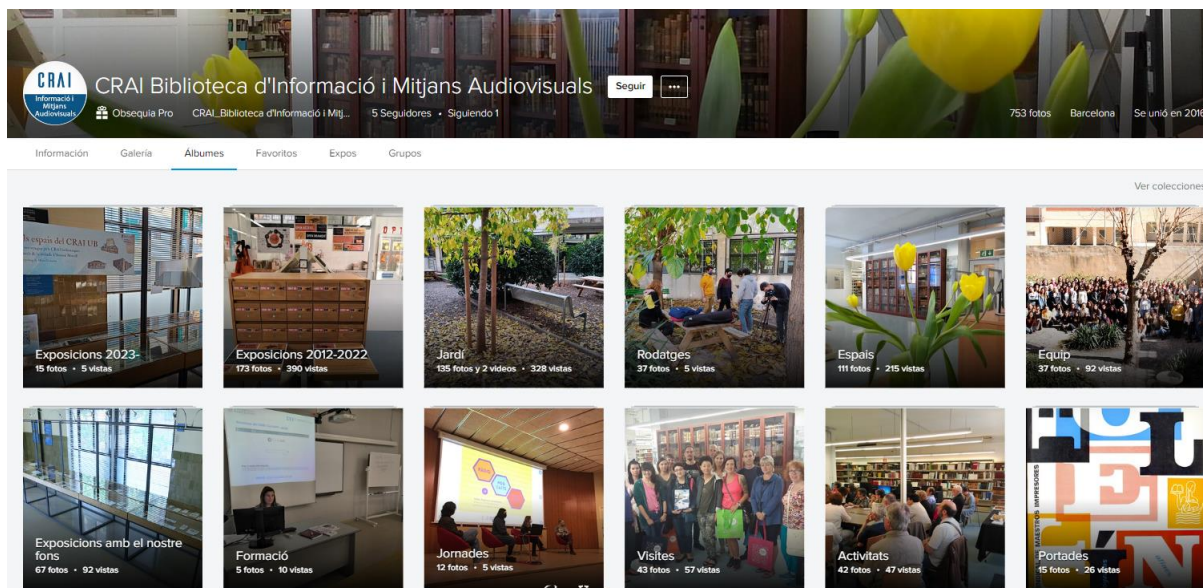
CRAI Informació i Mitjans Audiovisuals

CRAI Biblioteca d'Informació i Mitjans Audiovisuals

Seguir

···

Obsequia Pro   CRAI_Biblioteca d'Informació i Mitj...   5 Seguidores • Siguiendo 1

753 fotos   Barcelona   Se unió en 2016

Información   Galería   Álbumes   Favoritos   Expos   Grupos

Ver colecciones

Exposicions 2023-
15 fotos • 5 vistas

Exposicions 2012-2022
173 fotos • 390 vistas

Jardí
135 fotos y 2 videos • 328 vistas

Rodatges
37 fotos • 5 vistas

Espais
111 fotos • 215 vistas

Equip
37 fotos • 92 vistas

Exposicions amb el nostre fons
67 fotos • 92 vistas

Formació
5 fotos • 10 vistas

Jornades
12 fotos • 5 vistas

Visites
43 fotos • 57 vistas

Activitats
42 fotos • 47 vistas

Portades
15 fotos • 26 vistas